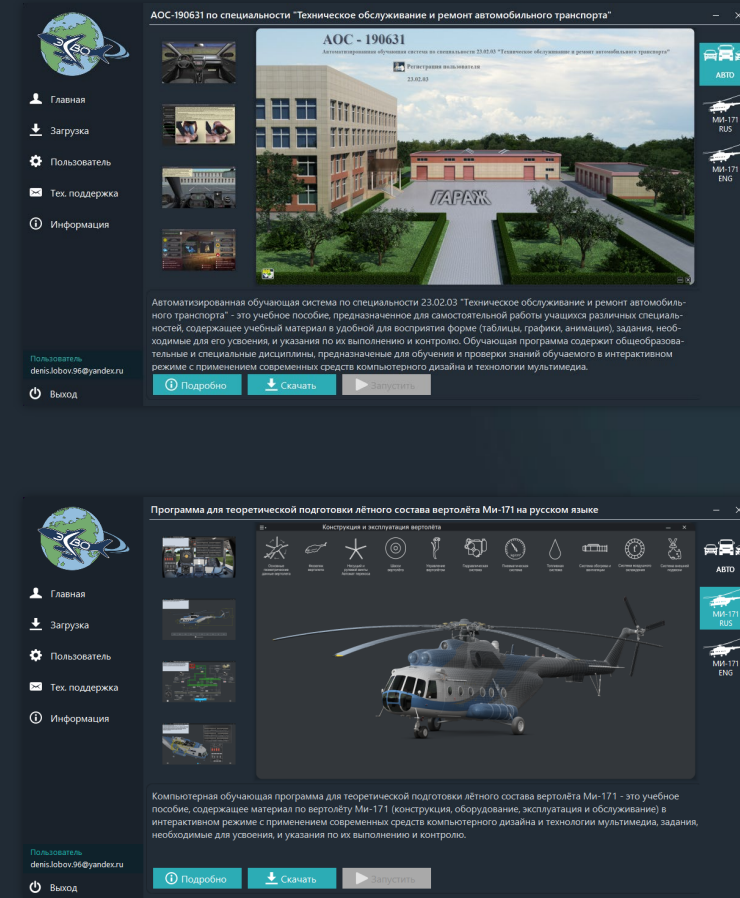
ЭВО

Главная
Загрузка
Пользователь
Тех. поддержка
Информация

Пользователь
denis.lobov.96@yandex.ru
Выход

АОС-190631 по специальности "Техническое обслуживание и ремонт автомобильного транспорта"

АОС - 190631
Автоматизированная обучающая система по специальности 23.02.03 "Техническое обслуживание и ремонт автомобильного транспорта"
Регистрация пользователя
23.02.03

ГАРАЖ

АВТО
МИ-171 RUS
МИ-171 ENG

Автоматизированная обучающая система по специальности 23.02.03 "Техническое обслуживание и ремонт автомобильного транспорта" - это учебное пособие, предназначенное для самостоятельной работы учащихся различных специальностей, содержащее учебный материал в удобной для восприятия форме (таблицы, графики, анимация), задания, необходимые для его усвоения, и указания по их выполнению и контролю. Обучающая программа содержит общеобразовательные и специальные дисциплины, предназначенные для обучения и проверки знаний обучаемого в интерактивном режиме с применением современных средств компьютерного дизайна и технологии мультимедиа.

Подробно
Скачать
Запустить

ЭВО

Главная
Загрузка
Пользователь
Тех. поддержка
Информация

Пользователь
denis.lobov.96@yandex.ru
Выход

Программа для теоретической подготовки лётного состава вертолёта Ми-171 на русском языке

Конструкция и эксплуатация вертолёта

АВТО
МИ-171 RUS
МИ-171 ENG

Компьютерная обучающая программа для теоретической подготовки лётного состава вертолёта Ми-171 - это учебное пособие, содержащее материал по вертолёту Ми-171 (конструкция, оборудование, эксплуатация и обслуживание) в интерактивном режиме с применением современных средств компьютерного дизайна и технологии мультимедиа, задания, необходимые для усвоения, и указания по их выполнению и контролю.

Подробно
Скачать
Запустить